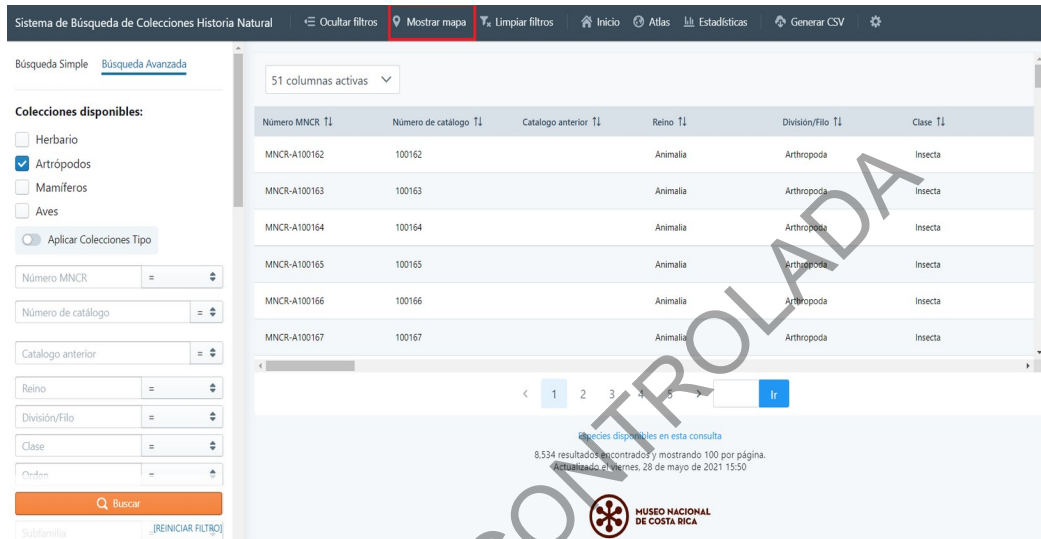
Sistema de Búsqueda de Colecciones Historia Natural | Ocultar filtros | Mostrar mapa | Limpiar filtros | Inicio | Atlas | Estadísticas | Generar CSV

Búsqueda Simple | Búsqueda Avanzada

Colecciones disponibles:

Herbario
Artrópodos
Mamíferos
Aves

Aplicar Colecciones Tipo

Número MNCR =
Número de catálogo =
Catalogo anterior =
Reino =
División/Filo =
Clase =
Orden =

Buscar

Subfamilia [REINICIAR FILTRO]

51 columnas activas

| Número MNCR | Número de catálogo | Catalogo anterior | Reino | División/Filo | Clase |
|---|---|---|---|---|---|
| MNCR-A100162 | 100162 | | Animalia | Arthropoda | Insecta |
| MNCR-A100163 | 100163 | | Animalia | Arthropoda | Insecta |
| MNCR-A100164 | 100164 | | Animalia | Arthropoda | Insecta |
| MNCR-A100165 | 100165 | | Animalia | Arthropoda | Insecta |
| MNCR-A100166 | 100166 | | Animalia | Arthropoda | Insecta |
| MNCR-A100167 | 100167 | | Animalia | Arthropoda | Insecta |

< 1 2 3 4 5 > Ir

Especies disponibles en esta consulta
8,534 resultados encontrados y mostrando 100 por página.
Actualizado el viernes, 28 de mayo de 2021 15:50

MUSEO NACIONAL DE COSTA RICA

COPIA NO CONTROLADA